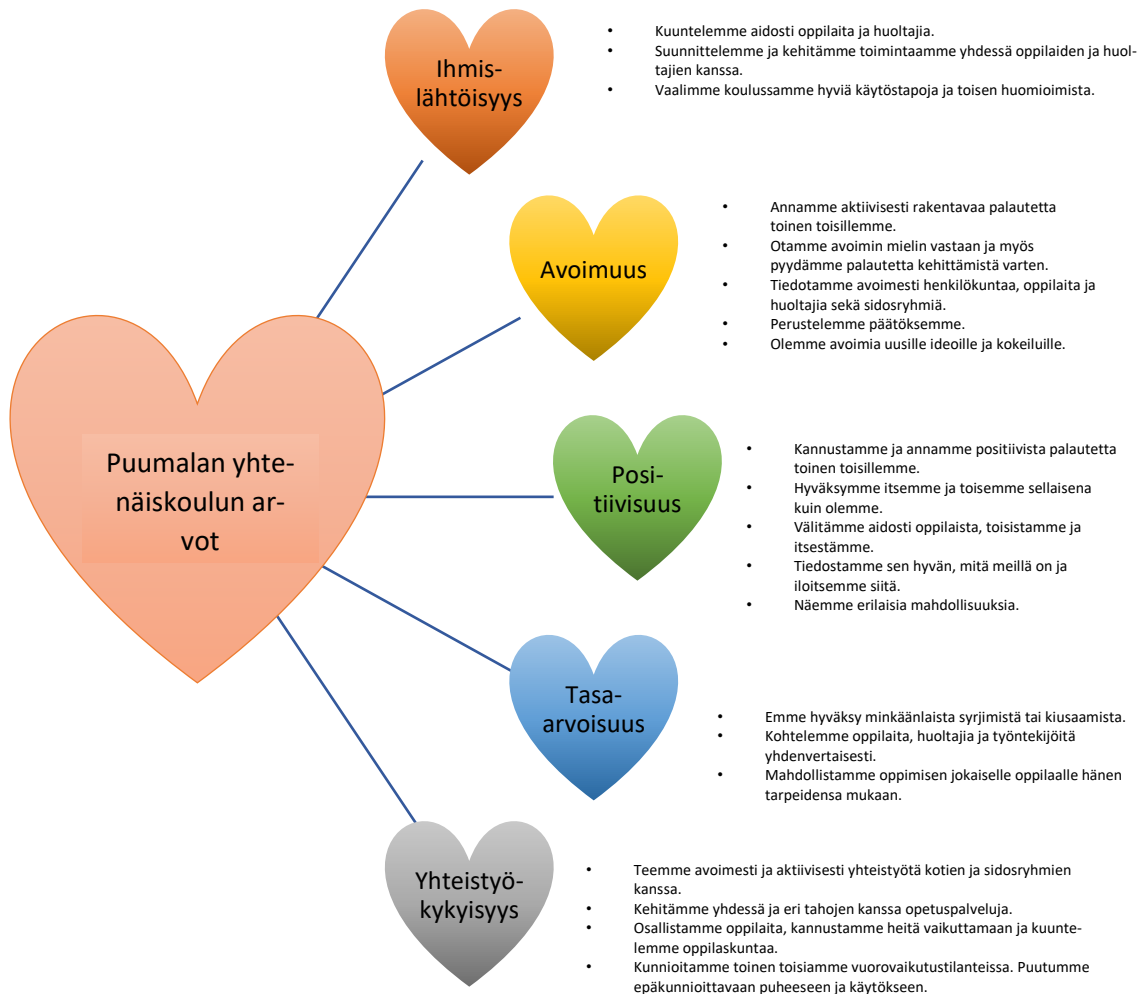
Puumalan yhtenäiskoulun arvot

Ihmislähtöisyys

- Kuuntelemme aidosti oppilaita ja huoltajia.
- Suunnittelemme ja kehitämme toimintaamme yhdessä oppilaiden ja huoltajien kanssa.
- Vaalimme koulussamme hyviä käytöstapoja ja toisen huomioimista.

Avoimuus

- Annamme aktiivisesti rakentavaa palautetta toinen toisillemme.
- Otamme avoimin mielin vastaan ja myös pyydämme palautetta kehittämistä varten.
- Tiedotamme avoimesti henkilökuntaa, oppilaita ja huoltajia sekä sidosryhmiä.
- Perustelemme päätöksemme.
- Olemme avoimia uusille ideoille ja kokeiluille.

Positiivisuus

- Kannustamme ja annamme positiivista palautetta toinen toisillemme.
- Hyväksymme itsemme ja toisemme sellaisena kuin olemme.
- Välitämme aidosti oppilaista, toisistamme ja itsestämme.
- Tiedostamme sen hyvän, mitä meillä on ja iloitsemme siitä.
- Näemme erilaisia mahdollisuuksia.

Tasa-arvoisuus

- Emme hyväksy minkäänlaista syrjimistä tai kiusaamista.
- Kohtelemme oppilaita, huoltajia ja työntekijöitä yhdenvertaisesti.
- Mahdollistamme oppimisen jokaiselle oppilaalle hänen tarpeidensa mukaan.

Yhteistyökykyisyys

- Teemme avoimesti ja aktiivisesti yhteistyötä kotien ja sidosryhmien kanssa.
- Kehitämme yhdessä ja eri tahojen kanssa opetuspalveluja.
- Osallistamme oppilaita, kannustamme heitä vaikuttamaan ja kuuntelemme oppilaskuntaa.
- Kunnioitamme toinen toisiamme vuorovaikutustilanteissa. Puutumme epäkunnioittavaan puheeseen ja käytökseen.